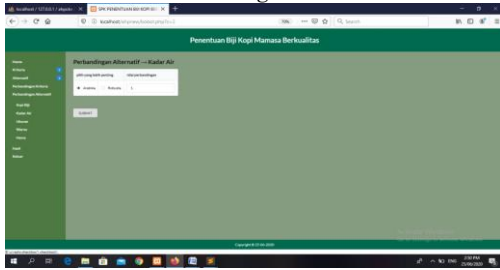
localhost / 127.0.0.1 / skripsi | SPK PENENTUAN BIJI KOPI M

localhost

Penentuan Biji Kopi Mamasa Berkualitas

Home
Kriteria
Alternatif
Perbandingan Kriteria
Perbandingan Alternatif
Rasa Kopi
Kadar Air
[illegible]
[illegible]
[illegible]
Hasil
Keluar

Perbandingan Alternatif — Kadar Air

| pilih yang lebih penting | | nilai perbandingan |
|---|---|---|
| Arabika | Robusta | 1 |

SUBMIT

Copyright © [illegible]

2:33 PM
25/06/2020